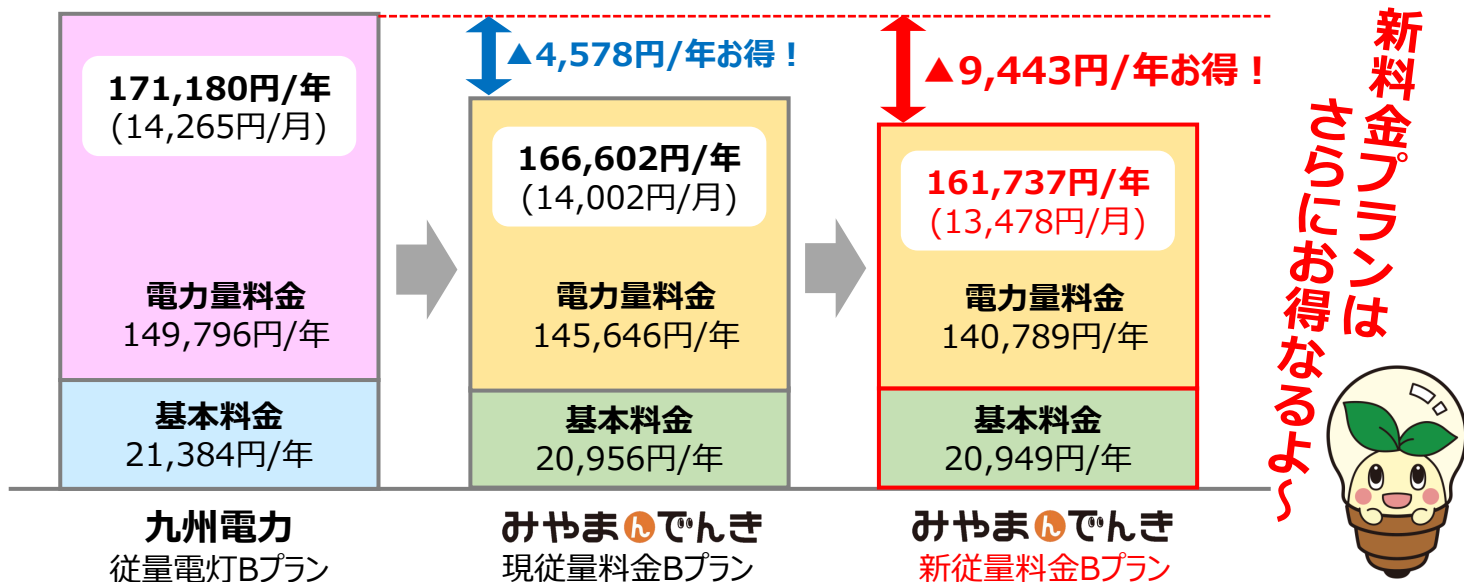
171,180円/年
(14,265円/月)

電力量料金
149,796円/年

基本料金
21,384円/年

九州電力
従量電灯Bプラン

▲4,578円/年お得！

166,602円/年
(14,002円/月)

電力量料金
145,646円/年

基本料金
20,956円/年

みやまんでんき
現従量料金Bプラン

▲9,443円/年お得！

161,737円/年
(13,478円/月)

電力量料金
140,789円/年

基本料金
20,949円/年

みやまんでんき
新従量料金Bプラン

新料金プランはさらにお得なるよ～